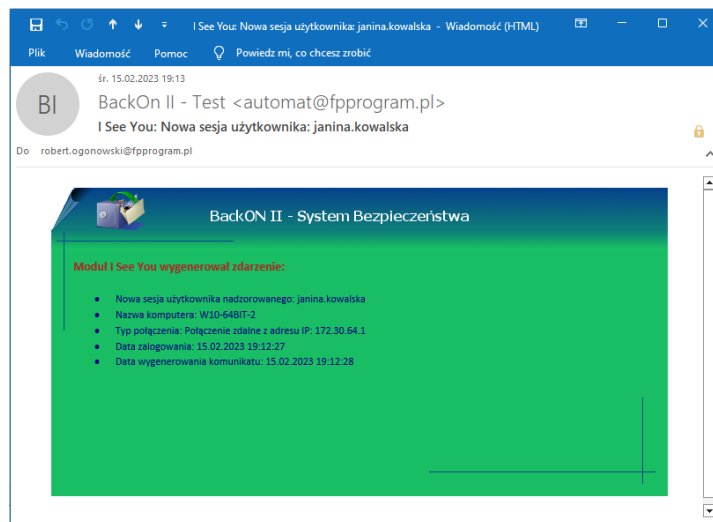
I See You: Nowa sesja użytkownika: janina.kowalska - Wiadomość (HTML)

Plik Wiadomość Pomoc Powiedz mi, co chcesz zrobić

BI

śr. 15.02.2023 19:13

BackOn II - Test <automat@fpprogram.pl>

I See You: Nowa sesja użytkownika: janina.kowalska

Do robert.ogonowski@fpprogram.pl

BackON II - System Bezpieczeństwa

Moduł I See You wygenerował zdarzenie:

- Nowa sesja użytkownika nadzorowanego: janina.kowalska
- Nazwa komputera: W10-64BIT-2
- Typ połączenia: Połączenie zdalne z adresu IP: 172.30.64.1
- Data zalogowania: 15.02.2023 19:12:27
- Data wygenerowania komunikatu: 15.02.2023 19:12:28